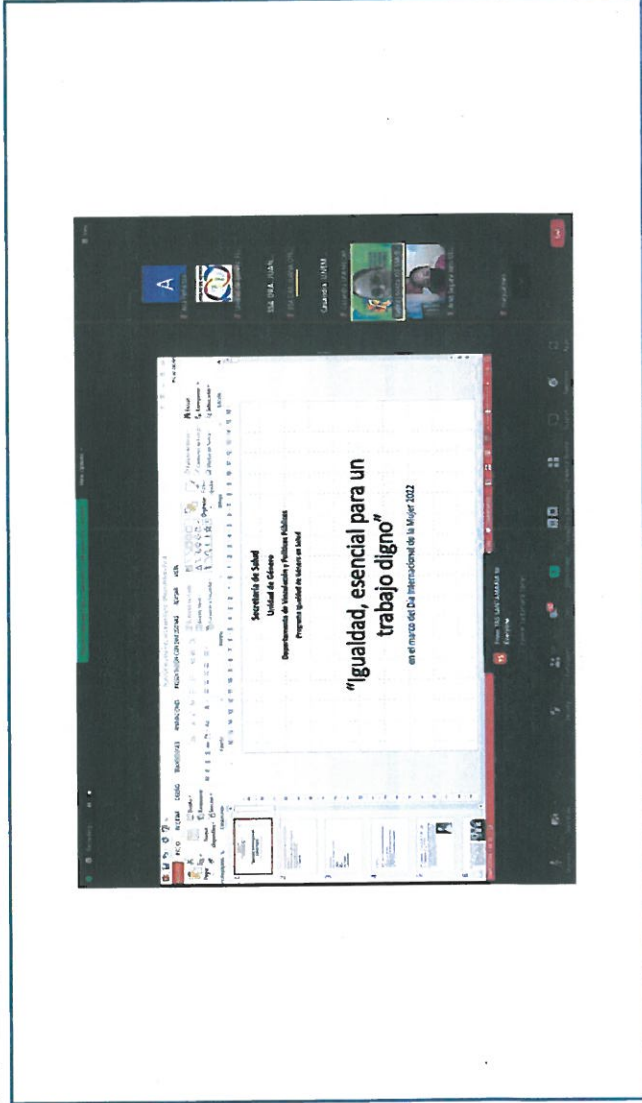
Secretaría de Salud
Unidad de Género
Departamento de Vinculación y Políticas Públicas
Programa Igualdad de Género en Salud

"Igualdad, esencial para un trabajo digno"

en el marco del Día Internacional de la Mujer 2022

ARCHIVO INICIO INSERTAR DISEÑO TRANSICIONES ANIMACIONES PRESENTACIÓN CON DIAPOSITIVAS REVISAR VISTA

A

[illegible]